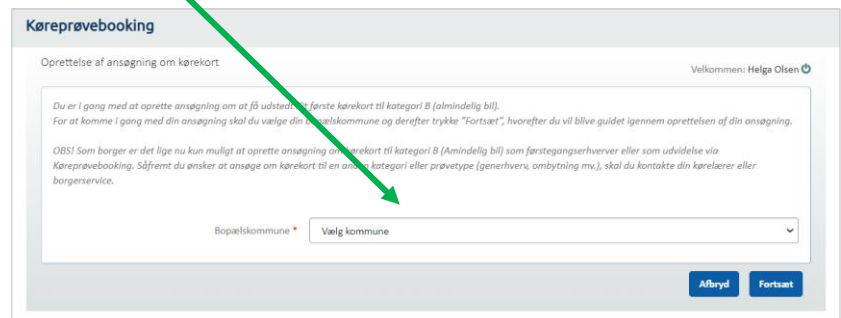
Køreprøvebooking

Oprettelse af ansøgning om kørekort

Velkommen: Helga Olsen

Du er i gang med at oprette ansøgning om at få udstedt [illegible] første kørekort til kategori B (almindelig bil).
For at komme i gang med din ansøgning skal du vælge din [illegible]pælskommune og derefter trykke "Fortsæt", hvorefter du vil blive guidet igennem oprettelsen af din ansøgning.

OBS! Som borger er det lige nu kun muligt at oprette ansøgning om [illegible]ørekort til kategori B (Amindelig bil) som førstegangserhverver eller som udvidelse via Køreprøvebooking. Såfremt du ønsker at ansøge om kørekort til en anden kategori eller prøvetype (generhverv, ombytning mv.), skal du kontakte din kørelærer eller borgerservice.

Bopælskommune * Vælg kommune

Afbryd Fortsæt